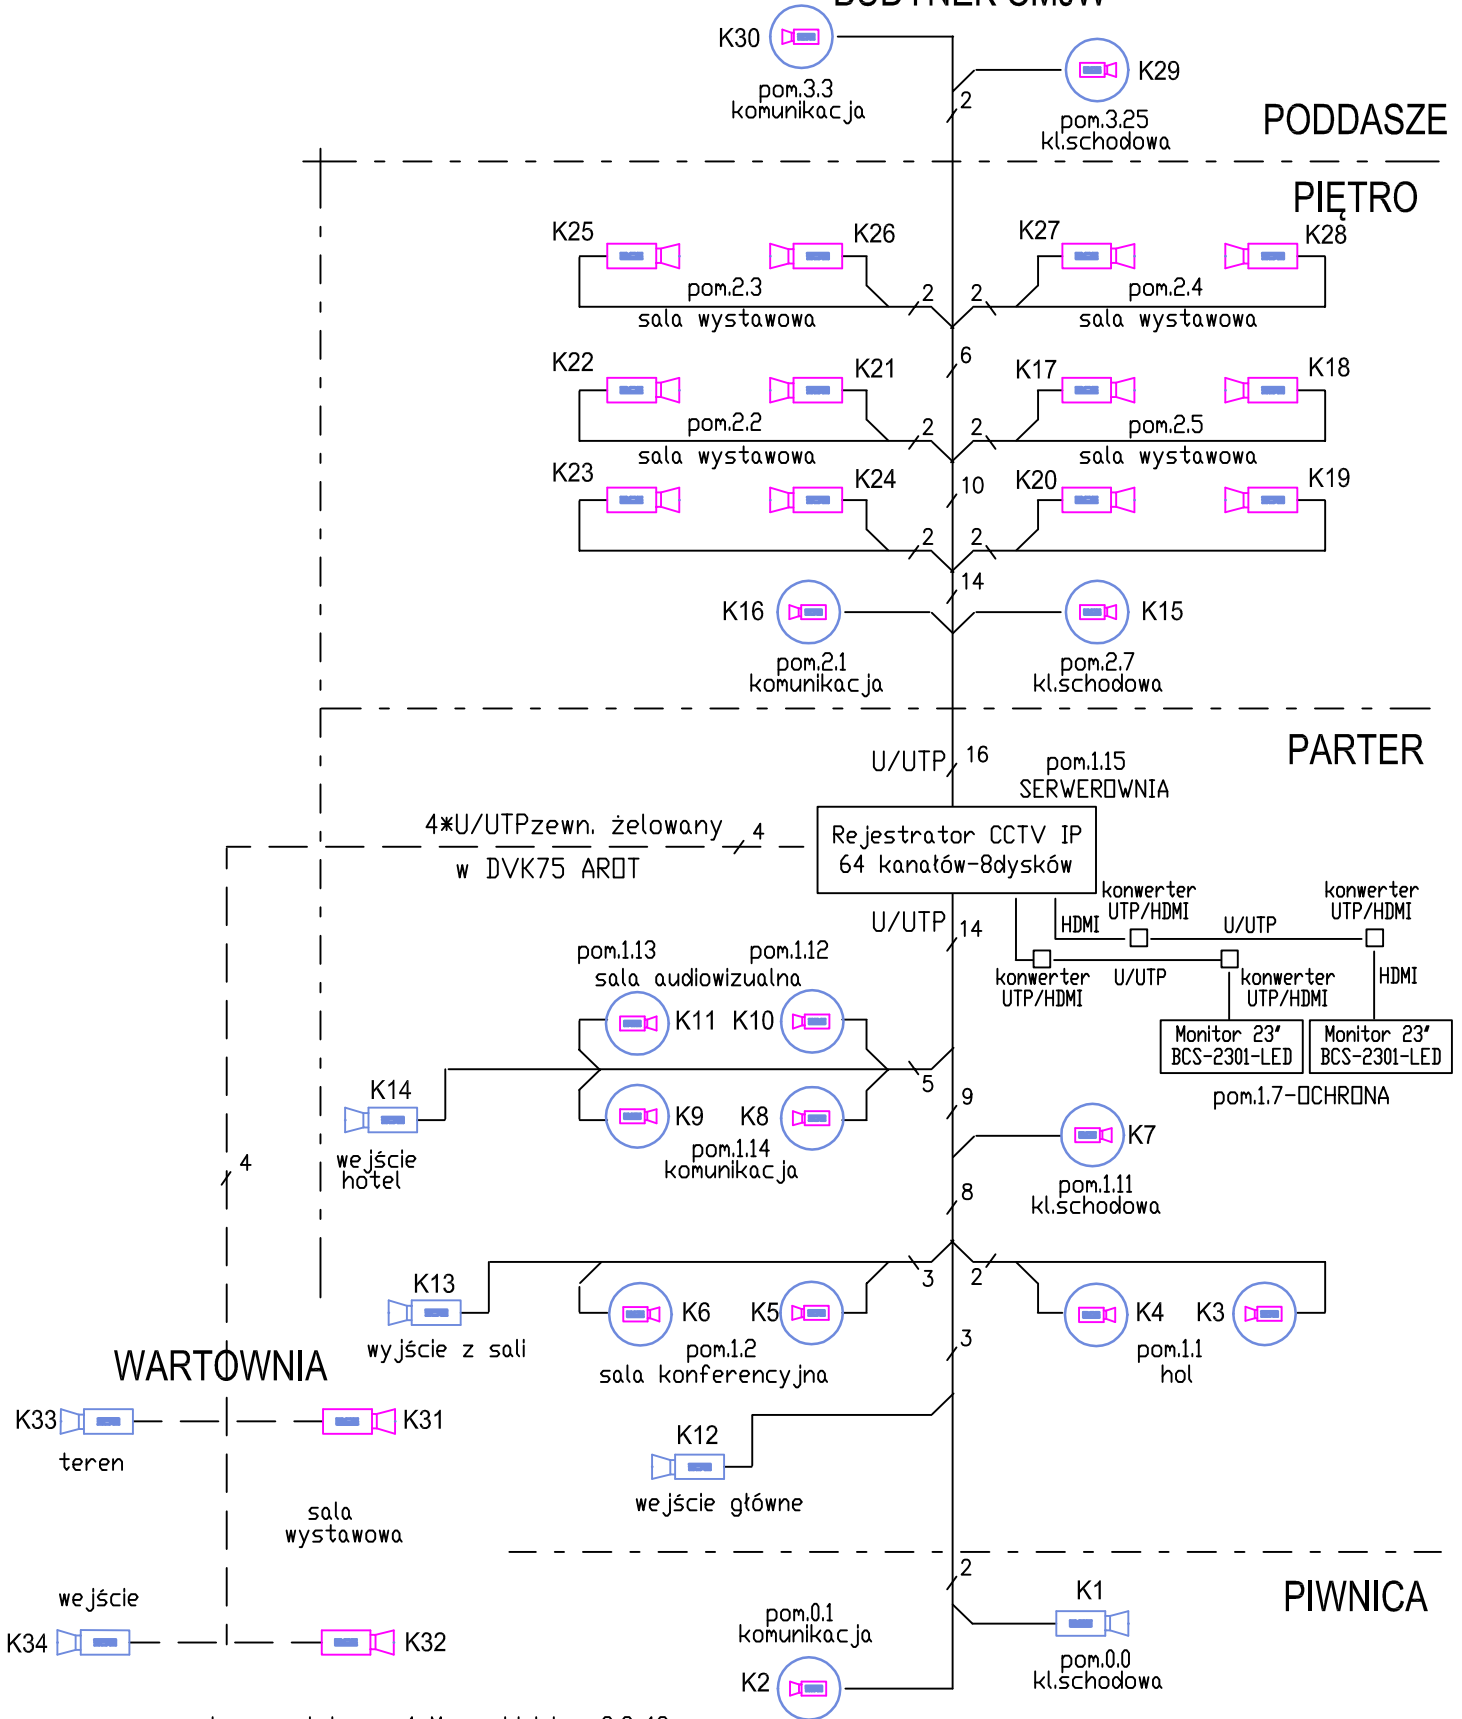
K30
pom.3.3
komunikacja
2
K29
pom.3.25
kl.schodowa
PODDASZE
PIĘTRO
K25
K26
K27
K28
pom.2.3
sala wystawowa
2
2
pom.2.4
sala wystawowa
6
K22
K21
K17
K18
pom.2.2
sala wystawowa
2
2
pom.2.5
sala wystawowa
10
K23
K24
K20
K19
2
2
14
K16
K15
pom.2.1
komunikacja
pom.2.7
kl.schodowa
PARTER
U/UTP
16
pom.1.15
SERWEROWNIA
4*U/UTPzewn. żelowany
4
w DVK75 AROT
Rejestrator CCTV IP
64 kanałów-8dysków
konwerter
UTP/HDMI
konwerter
UTP/HDMI
HDMI
U/UTP
U/UTP
14
konwerter
UTP/HDMI
U/UTP
konwerter
UTP/HDMI
HDMI
Monitor 23"
BCS-2301-LED
Monitor 23"
BCS-2301-LED
pom.1.7-OCHRONA
pom.1.13
pom.1.12
sala audiowizualna
K11
K10
K14
5
K9
K8
9
pom.1.14
komunikacja
wejście
hotel
4
K7
pom.1.11
kl.schodowa
8
K13
3
2
K6
K5
K4
K3
wyjście z sali
pom.1.2
sala konferencyjna
pom.1.1
hol
3
WARTOWNIA
K33
K31
teren
K12
wejście główne
sala
wystawowa
2
PIWNICA
wejście
K1
pom.0.1
komunikacja
K34
K32
pom.0.0
kl.schodowa
K2